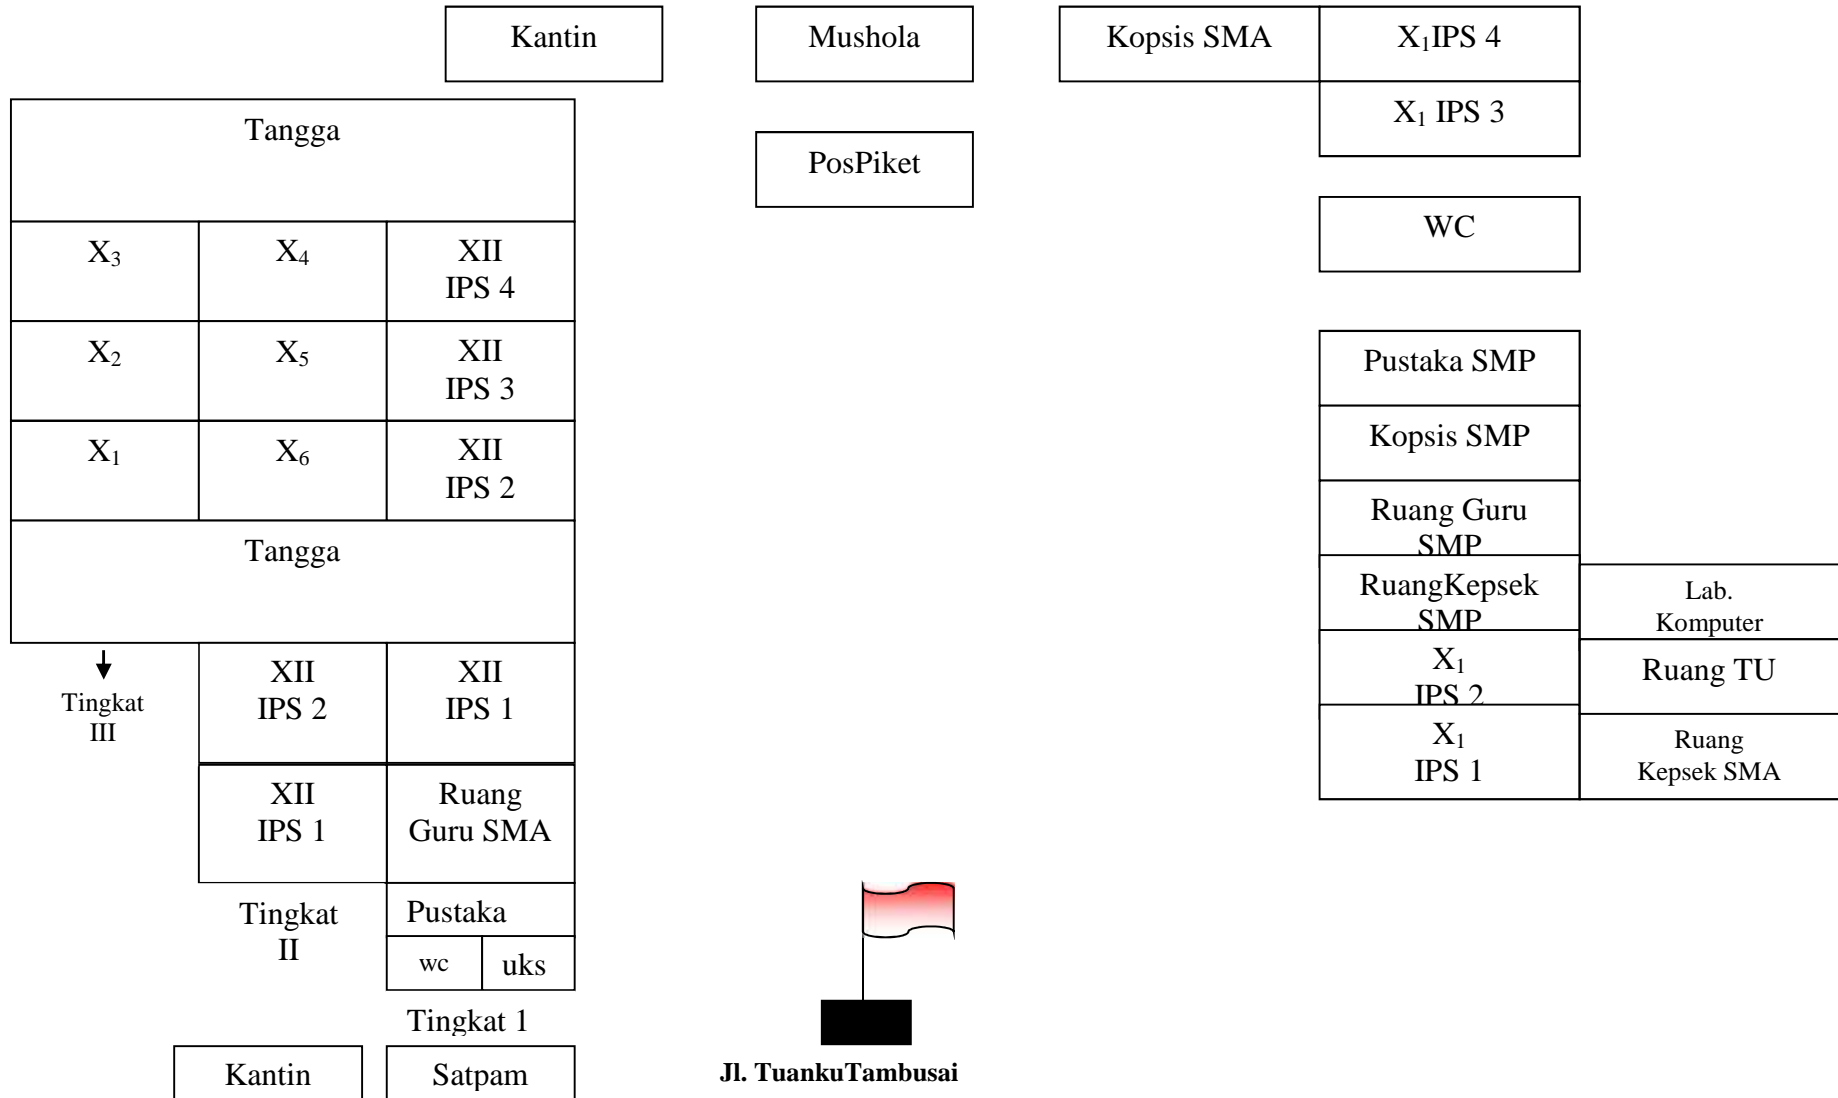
Kantin

Mushola

Kopsis SMA

$X_1$IPS 4

$X_1$ IPS 3

PosPiket

WC

Tangga

| $X_3$ | $X_4$ | XII IPS 4 |
|---|---|---|
| $X_2$ | $X_5$ | XII IPS 3 |
| $X_1$ | $X_6$ | XII IPS 2 |

Tangga

Tingkat III

| XII IPS 2 | XII IPS 1 |
|---|---|
| XII IPS 1 | Ruang Guru SMA |

Tingkat II

Pustaka

wc

uks

Tingkat 1

Pustaka SMP

Kopsis SMP

Ruang Guru SMP

RuangKepsek SMP

Lab. Komputer

$X_1$ IPS 2

Ruang TU

$X_1$ IPS 1

Ruang Kepsek SMA

Kantin

Satpam

Jl. TuankuTambusai